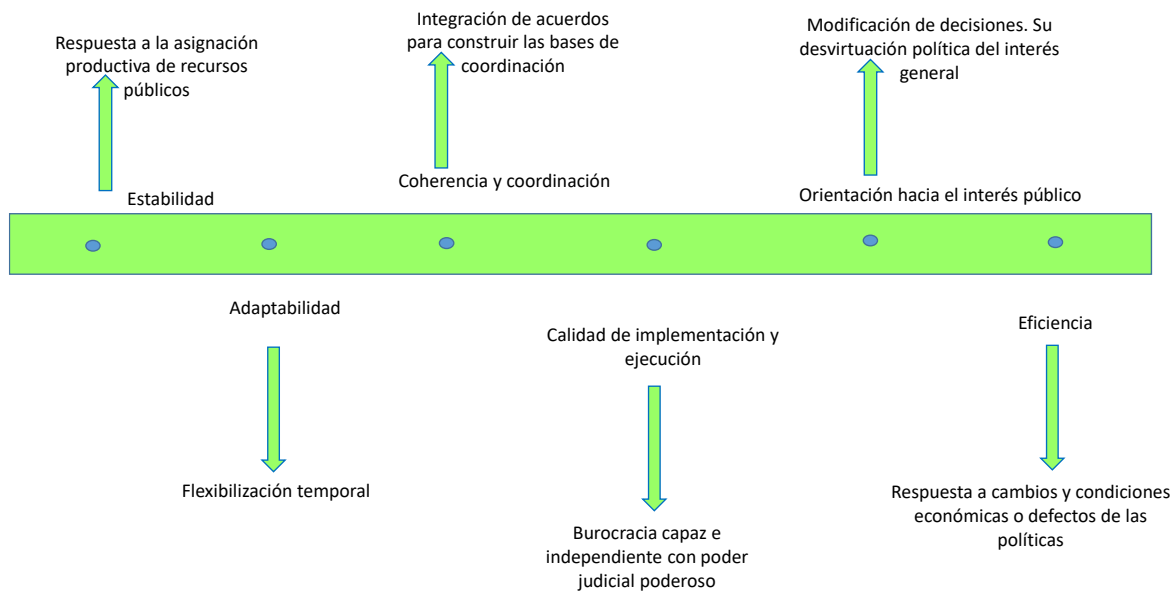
Respuesta a la asignación productiva de recursos públicos

Estabilidad

Integración de acuerdos para construir las bases de coordinación

Coherencia y coordinación

Modificación de decisiones. Su desvirtuación política del interés general

Orientación hacia el interés público

Adaptabilidad

Flexibilización temporal

Calidad de implementación y ejecución

Burocracia capaz e independiente con poder judicial poderoso

Eficiencia

Respuesta a cambios y condiciones económicas o defectos de las políticas